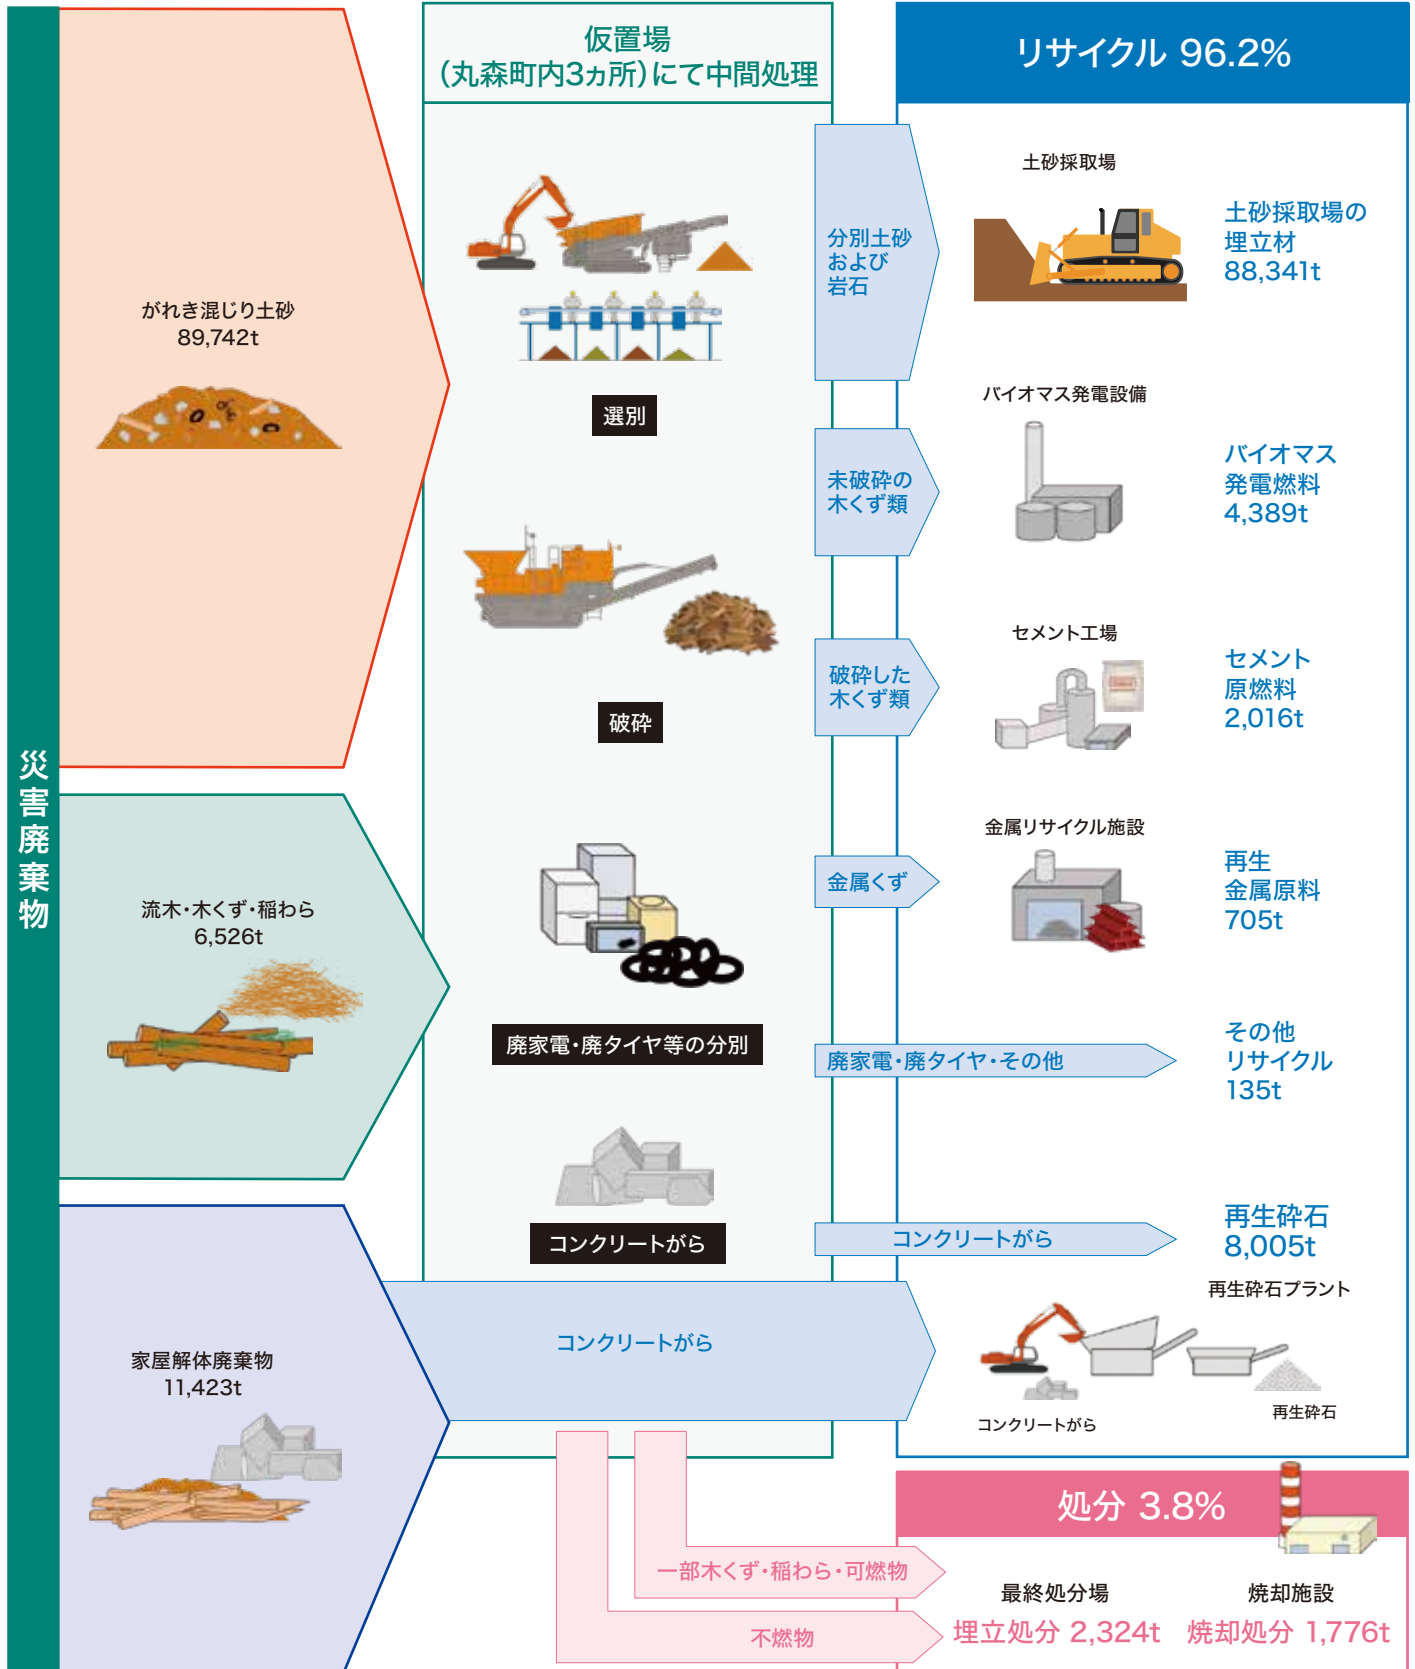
災害廃棄物

がれき混じり土砂
89,742t

流木・木くず・稲わら
6,526t

家屋解体廃棄物
11,423t

仮置場
(丸森町内3ヵ所)にて中間処理

選別

破砕

廃家電・廃タイヤ等の分別

コンクリートがら

コンクリートがら

リサイクル 96.2%

分別土砂
および
岩石

土砂採取場

土砂採取場の
埋立材
88,341t

未破砕の
木くず類

バイオマス発電設備

バイオマス
発電燃料
4,389t

破砕した
木くず類

セメント工場

セメント
原燃料
2,016t

金属くず

金属リサイクル施設

再生
金属原料
705t

廃家電・廃タイヤ・その他

その他
リサイクル
135t

コンクリートがら

再生砕石
8,005t

再生砕石プラント

コンクリートがら

再生砕石

処分 3.8%

一部木くず・稲わら・可燃物

不燃物

最終処分場

焼却施設

埋立処分 2,324t

焼却処分 1,776t